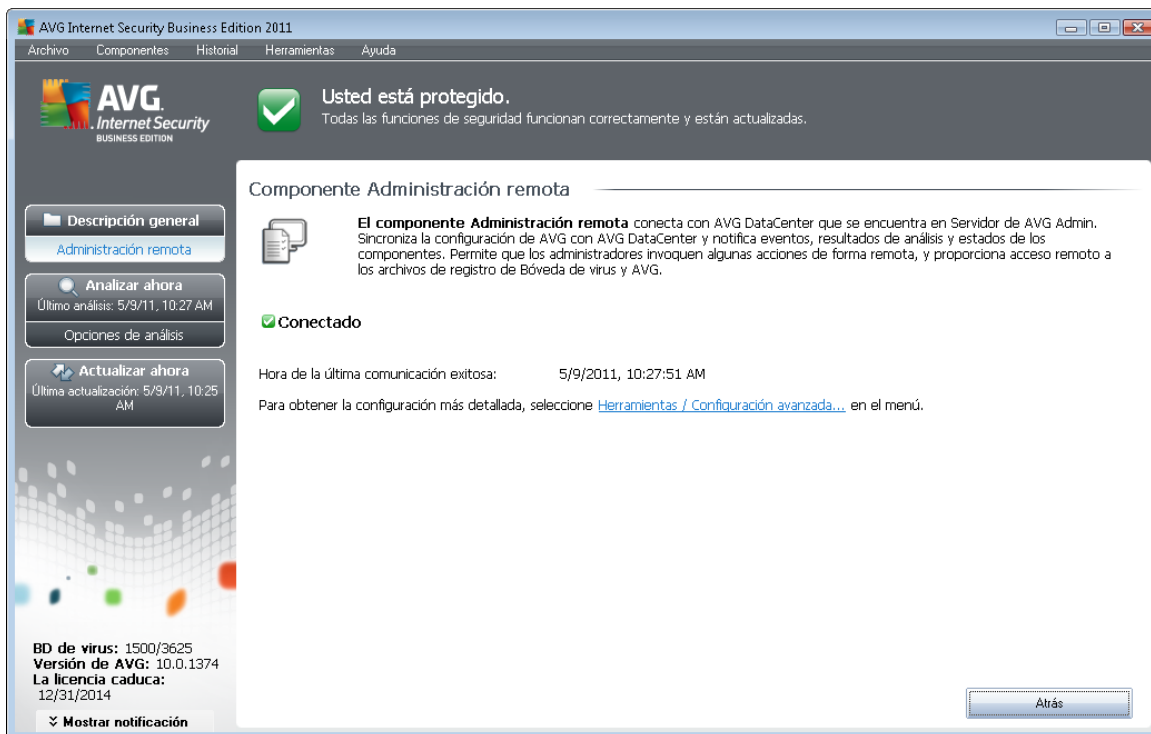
AVG Internet Security Business Edition 2011

Archivo Componentes Historial Herramientas Ayuda

AVG. Internet Security BUSINESS EDITION

Usted está protegido.
Todas las funciones de seguridad funcionan correctamente y están actualizadas.

Descripción general
Administración remota
Analizar ahora
Último análisis: 5/9/11, 10:27 AM
Opciones de análisis
Actualizar ahora
Última actualización: 5/9/11, 10:25 AM

Componente Administración remota

**El componente Administración remota** conecta con AVG DataCenter que se encuentra en Servidor de AVG Admin. Sincroniza la configuración de AVG con AVG DataCenter y notifica eventos, resultados de análisis y estados de los componentes. Permite que los administradores invoquen algunas acciones de forma remota, y proporciona acceso remoto a los archivos de registro de Bóveda de virus y AVG.

Conectado

Hora de la última comunicación exitosa: 5/9/2011, 10:27:51 AM

Para obtener la configuración más detallada, seleccione Herramientas / Configuración avanzada... en el menú.

BD de virus: 1500/3625
Versión de AVG: 10.0.1374
La licencia caduca: 12/31/2014

Mostrar notificación

Atrás